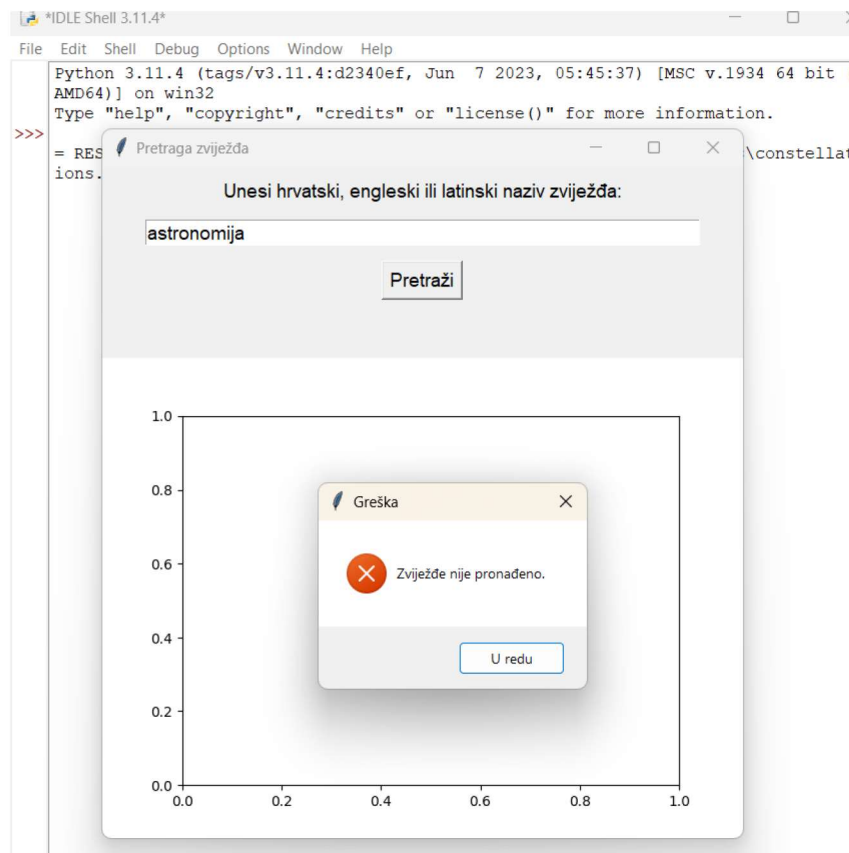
*IDLE Shell 3.11.4*

File Edit Shell Debug Options Window Help

Python 3.11.4 (tags/v3.11.4:d2340ef, Jun 7 2023, 05:45:37) [MSC v.1934 64 bit AMD64)] on win32
Type "help", "copyright", "credits" or "license()" for more information.

>>>

= RES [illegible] \constellations.

Pretraga zviježđa

Unesi hrvatski, engleski ili latinski naziv zviježđa:

astronomija

Pretraži

1.0
0.8
0.6
0.4
0.2
0.0

0.0 0.2 0.4 0.6 0.8 1.0

Greška

Zviježđe nije pronađeno.

U redu